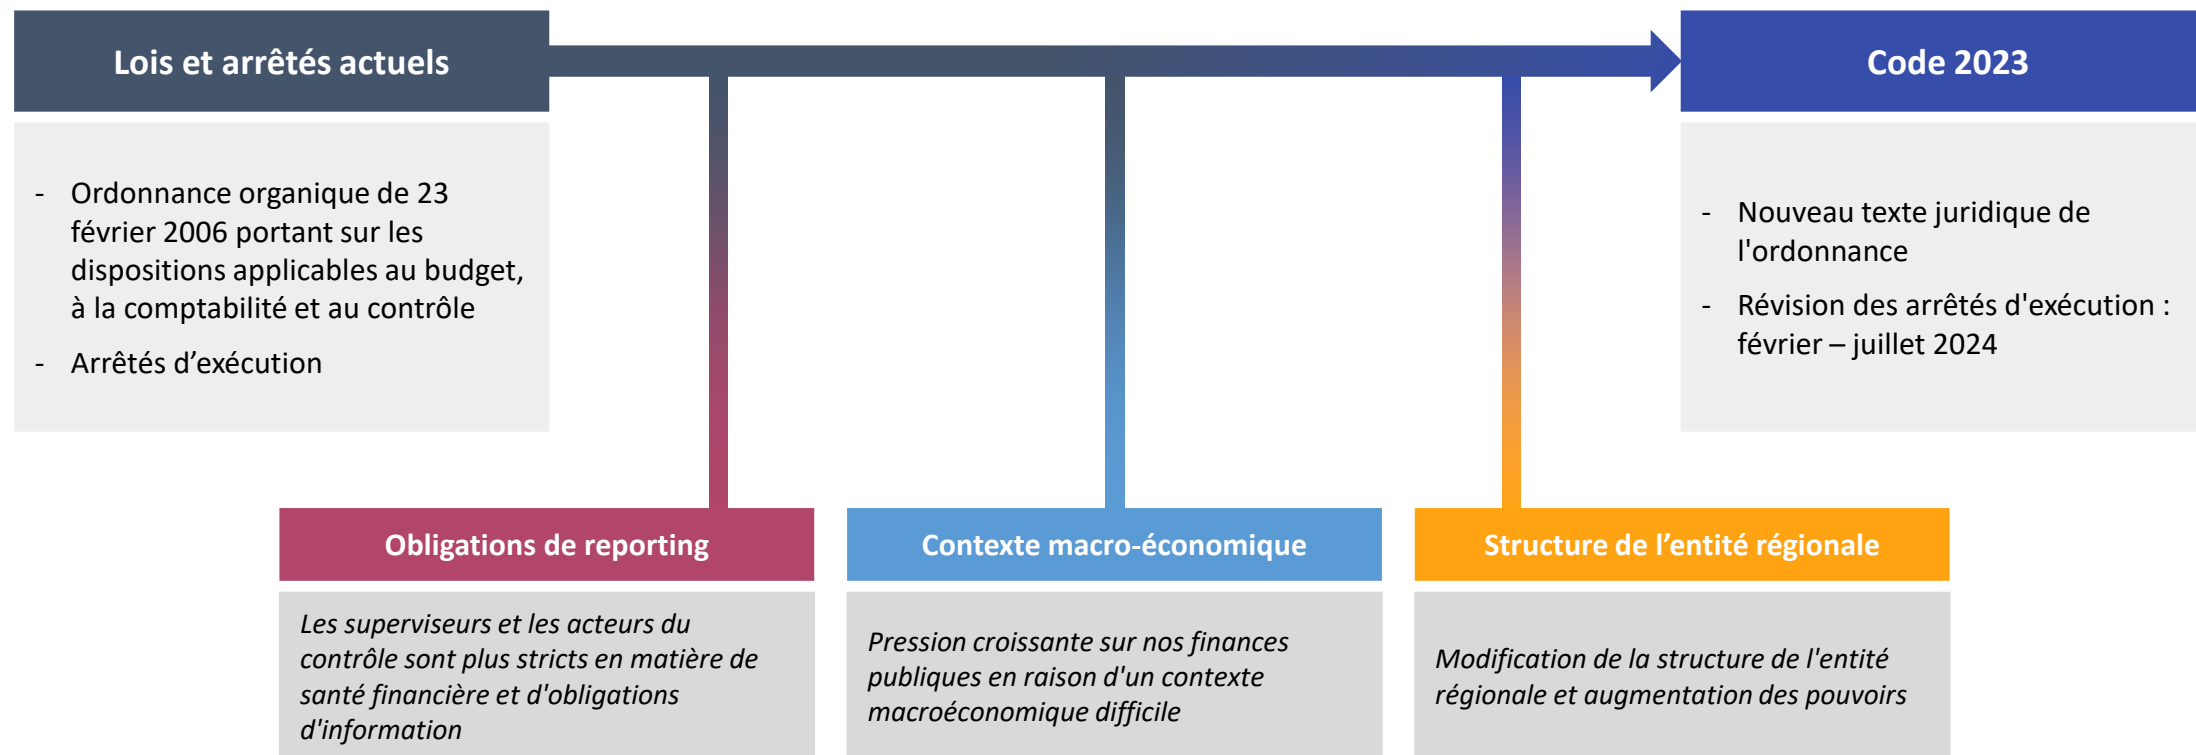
Lois et arrêtés actuels

- Ordonnance organique de 23 février 2006 portant sur les dispositions applicables au budget, à la comptabilité et au contrôle
- Arrêtés d’exécution

Code 2023

- Nouveau texte juridique de l'ordonnance
- Révision des arrêtés d'exécution : février – juillet 2024

Obligations de reporting

Les superviseurs et les acteurs du contrôle sont plus stricts en matière de santé financière et d'obligations d'information

Contexte macro-économique

Pression croissante sur nos finances publiques en raison d'un contexte macroéconomique difficile

Structure de l’entité régionale

Modification de la structure de l'entité régionale et augmentation des pouvoirs